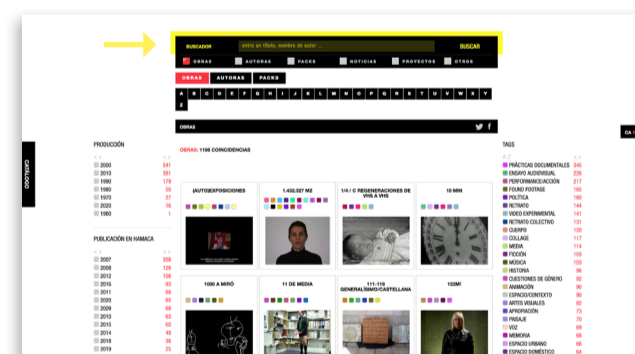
BUSCADOR entra un título, nombre de autor ... BUSCAR

OBRAS AUTORAS PACKS NOTICIAS PROYECTOS OTROS

OBRAS AUTORAS PACKS

A B C D E F G H I J K L M N O P Q R S T U V W X Y Z

OBRAS

PRODUCCIÓN

2000 541
2010 351
1990 178
1980 50
1970 27
2020 16
1960 1

PUBLICACIÓN EN HAMACA

2007 236
2008 129
2012 106
2016 93
2011 86
2010 83
2009 63
2013 62
2015 53
2014 49
2018 34
2019 33

OBRAS: 1198 COINCIDENCIAS

(AUTO)EXPOSICIONES
1.432.027 M2
1/4 C REGENERACIONES DE VHS A VHS
10 MIN
1000 A MIRÓ
11 DE MEDIA
111-119 GENERALISIMO/CASTELLANA
122M!

TAGS

PRÁCTICAS DOCUMENTALES 345
ENSAYO AUDIOVISUAL 226
PERFORMANCE/ACCIÓN 217
FOUND FOOTAGE 165
POLÍTICA 160
RETRATO 144
VIDEO EXPERIMENTAL 141
RETRATO COLECTIVO 131
CUERPO 120
COLLAGE 117
MEDIA 114
FICCIÓN 103
MÚSICA 103
HISTORIA 95
CUESTIONES DE GÉNERO 92
ANIMACIÓN 89
ESPACIO/CONTEXTO 80
ARTES VISUALES 80
APROPIACIÓN 73
PAISAJE 70
VOZ 69
MEMORIA 68
ESPACIO URBANO 66
ESPACIO DOMÉSTICO 64

CATÁLOGO

CA